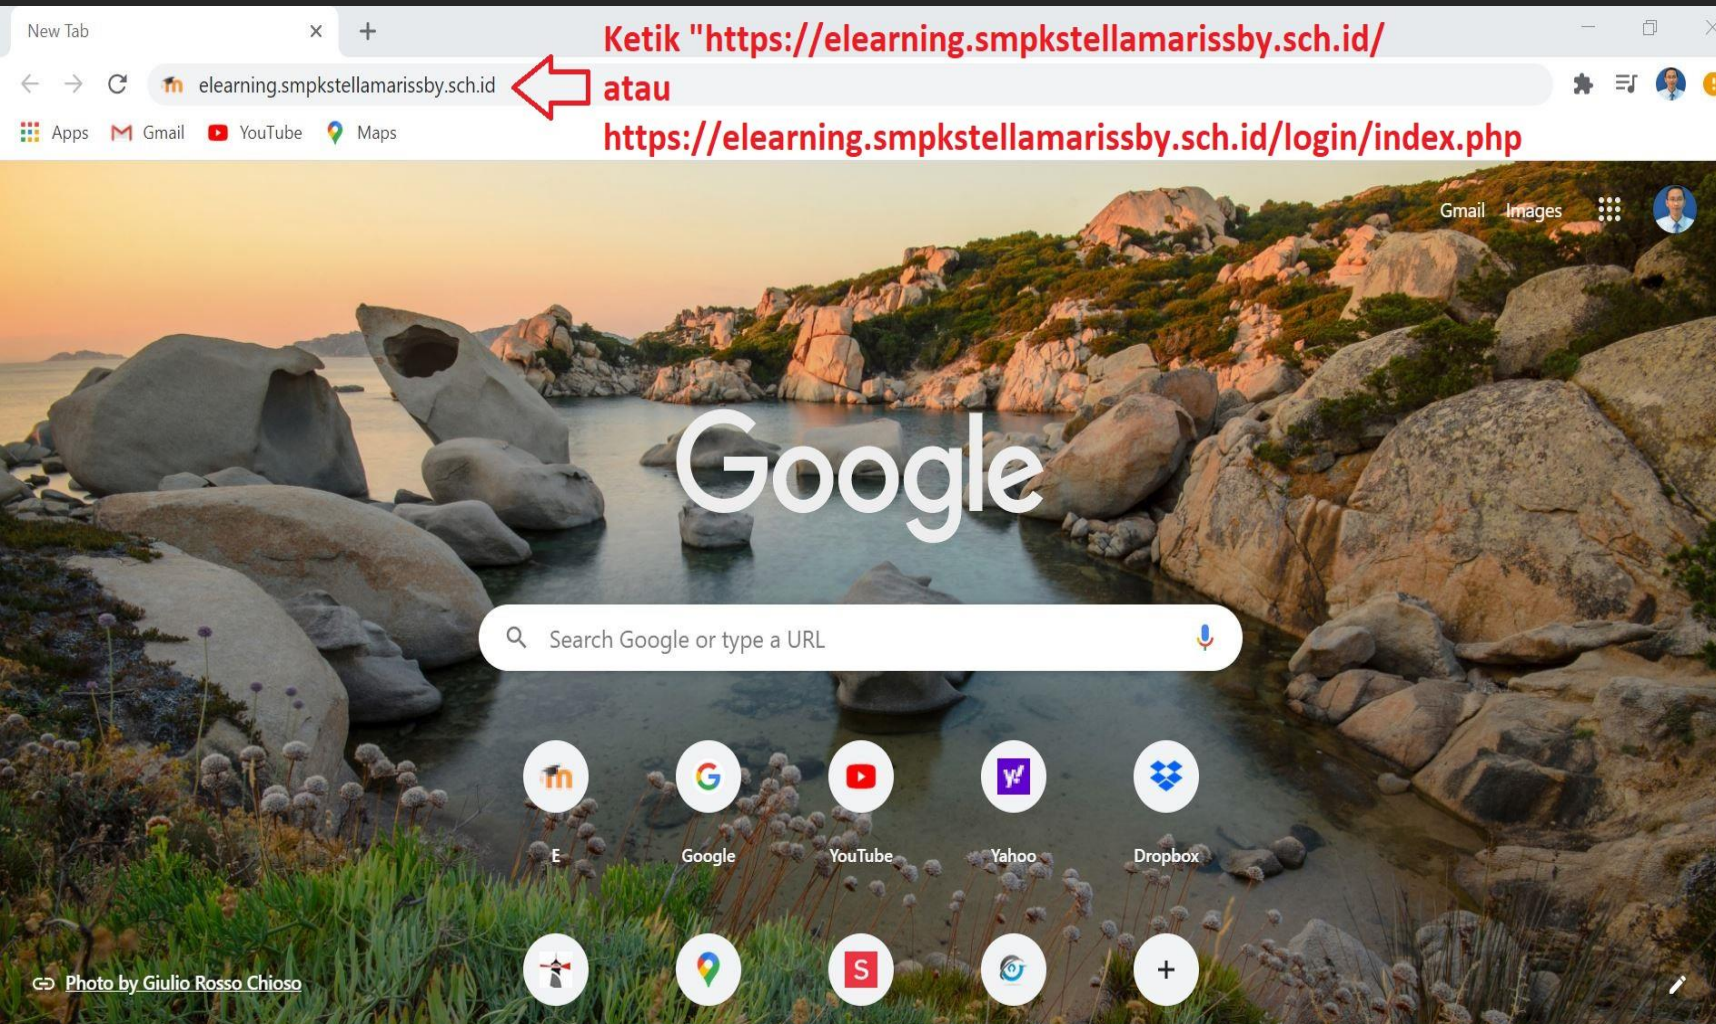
New Tab

elearning.smpkstellamarissby.sch.id

Ketik "https://elearning.smpkstellamarissby.sch.id/
atau
https://elearning.smpkstellamarissby.sch.id/login/index.php

Apps Gmail YouTube Maps

Gmail Images

Google

Search Google or type a URL

E Google YouTube Yahoo Dropbox

S

Photo by Giulio Rosso Chioso